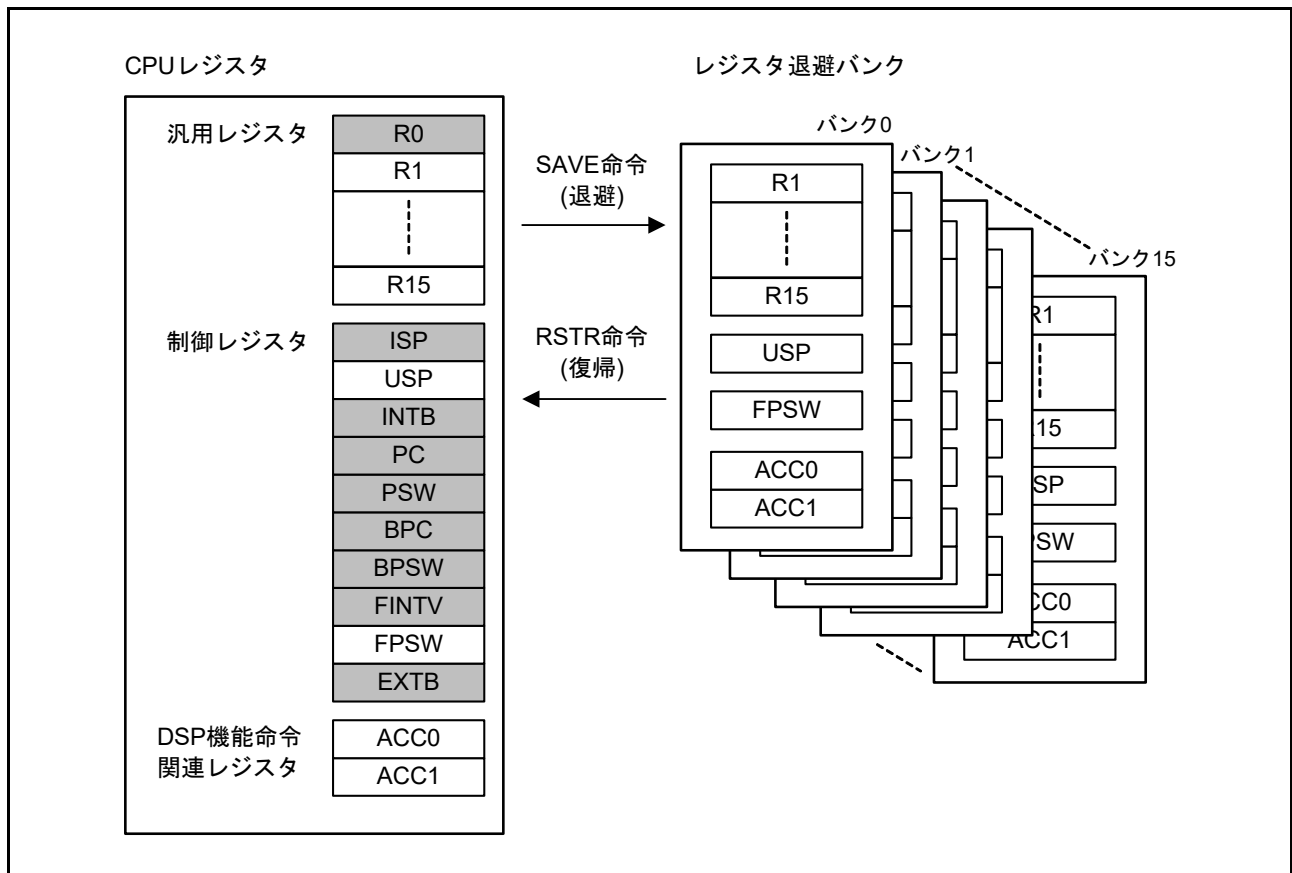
CPUレジスタ

汎用レジスタ

R0

R1

R15

制御レジスタ

ISP

USP

INTB

PC

PSW

BPC

BPSW

FINTV

FPSW

EXTB

DSP機能命令関連レジスタ

ACC0

ACC1

SAVE命令 (退避)

RSTR命令 (復帰)

レジスタ退避バンク

バンク0

バンク1

バンク15

R1

R15

USP

FPSW

ACC0

ACC1

R1

15

SP

PSW

CC0

ACC1